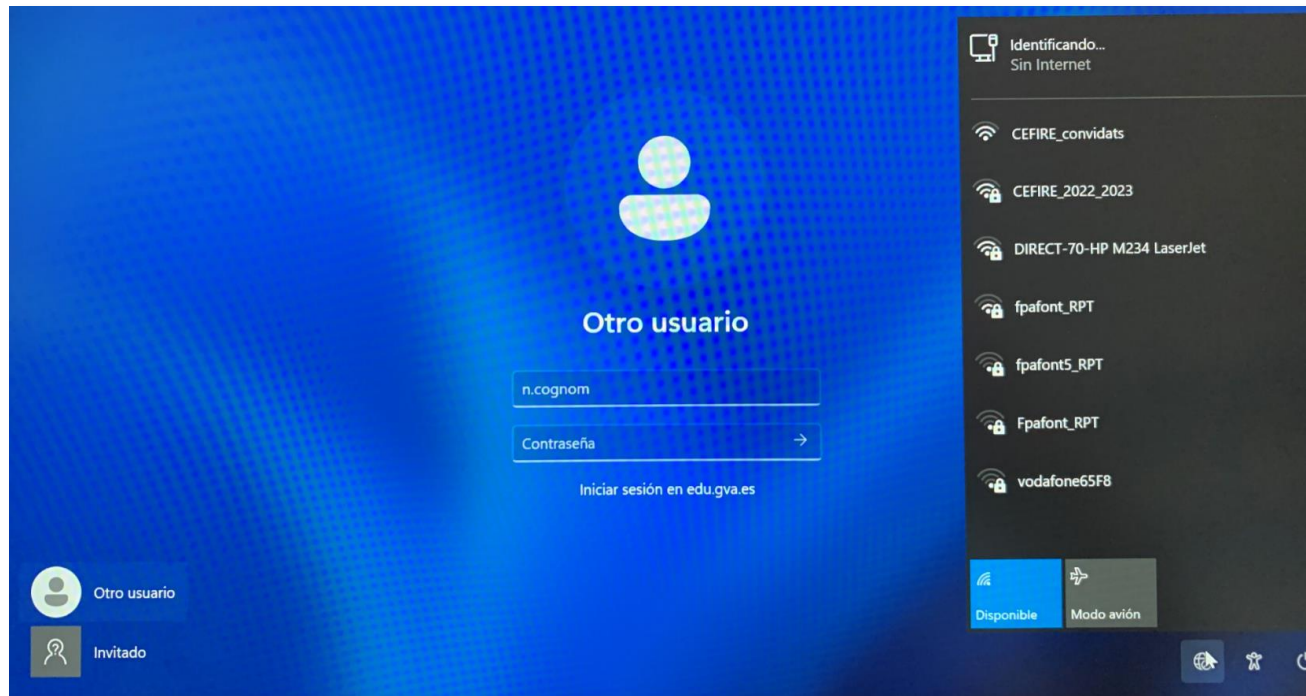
Identificando...
Sin Internet

CEFIRE_convidats

CEFIRE_2022_2023

DIRECT-70-HP M234 LaserJet

fpafont_RPT

fpafont5_RPT

Fpafont_RPT

vodafone65F8

Disponible

Modo avión

Otro usuario

n.cognom

Contraseña

Iniciar sesión en edu.gva.es

Otro usuario

Invitado